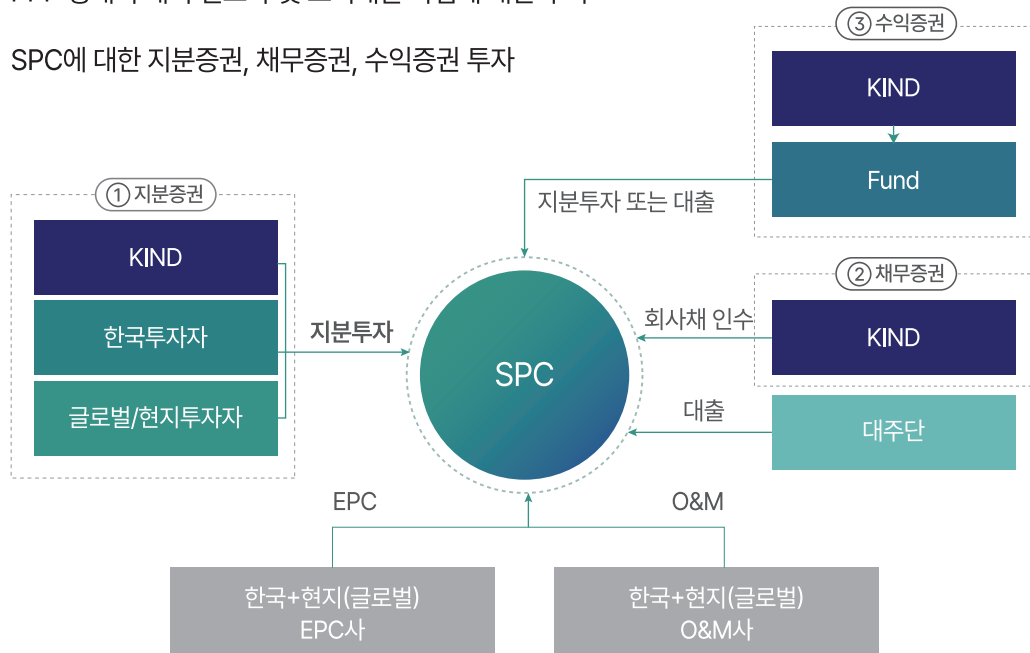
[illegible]

SPC에 대한 지분증권, 채무증권, 수익증권 투자

③ 수익증권

KIND

Fund

지분투자 또는 대출

① 지분증권

KIND

한국투자자

글로벌/현지투자자

지분투자

SPC

회사채 인수

② 채무증권

KIND

대출

대주단

EPC

O&M

한국+현지(글로벌) EPC사

한국+현지(글로벌) O&M사